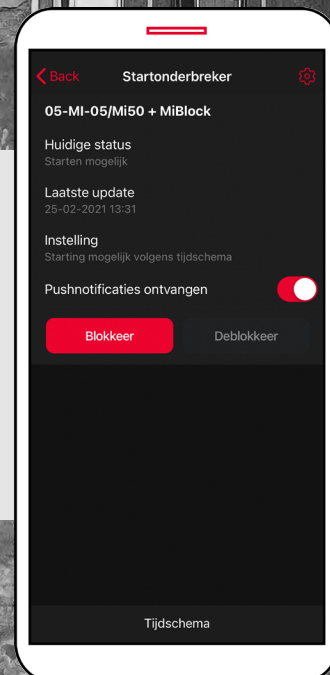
Back

Startonderbreker

05-MI-05/Mi50 + MiBlock

Huidige status
Starten mogelijk

Laatste update
25-02-2021 13:31

Instelling
Starting mogelijk volgens tijdschema

Pushnotificaties ontvangen

Blokkeer

Deblokkeer

Tijdschema